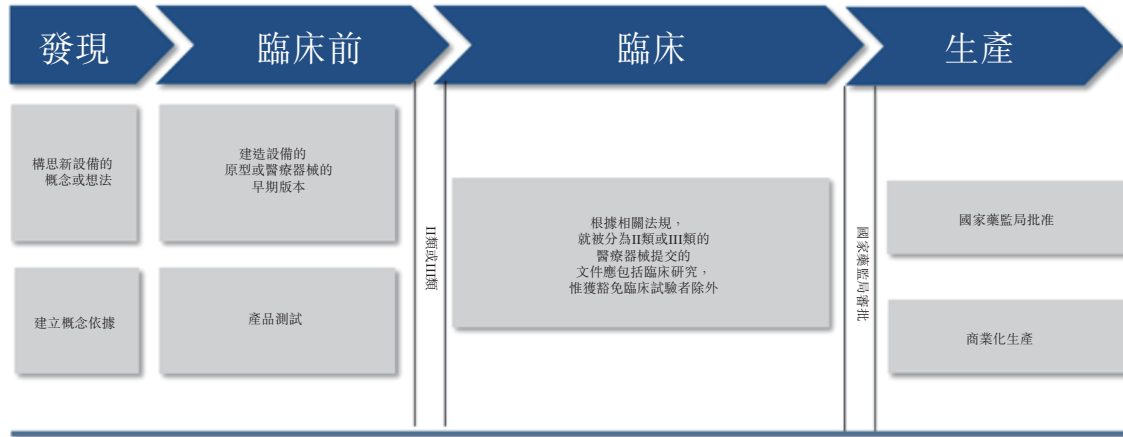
發現

臨床前

臨床

生產

構思新設備的概念或想法

建立概念依據

建造設備的原型或醫療器械的早期版本

產品測試

II類或III類

根據相關法規，就被分為II類或III類的醫療器械提交的文件應包括臨床研究，惟獲豁免臨床試驗者除外

國家藥監局審批

國家藥監局批准

商業化生產